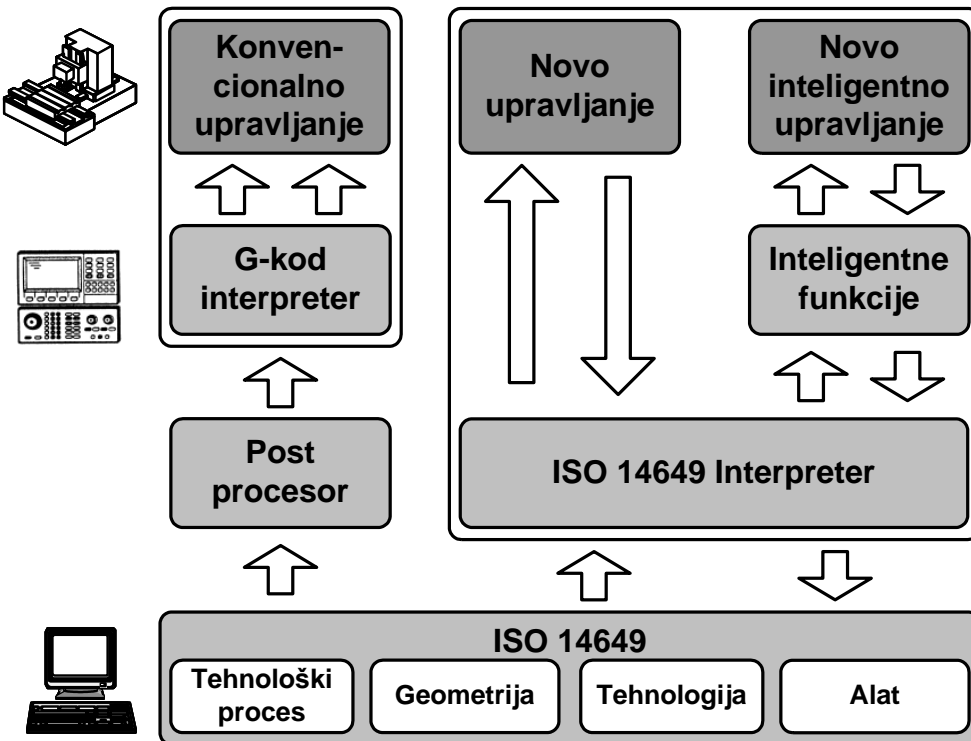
Konvencionalno upravljanje

G-kod interpreter

Post procesor

Novo upravljanje

Novo inteligentno upravljanje

Inteligentne funkcije

ISO 14649 Interpreter

ISO 14649

Tehnološki proces

Geometrija

Tehnologija

Alat